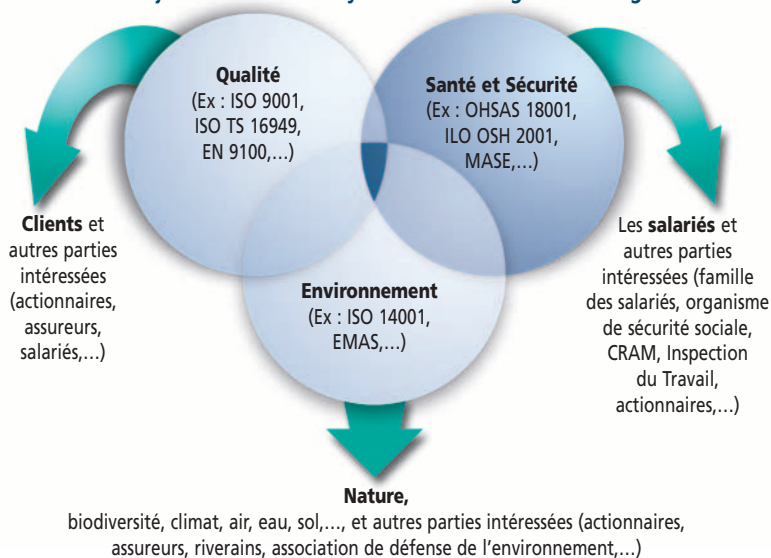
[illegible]

**Qualité**
(Ex : ISO 9001, ISO TS 16949, EN 9100,…)

**Santé et Sécurité**
(Ex : OHSAS 18001, ILO OSH 2001, MASE,…)

**Clients** et autres parties intéressées (actionnaires, assureurs, salariés,…)

**Environnement**
(Ex : ISO 14001, EMAS,…)

Les **salariés** et autres parties intéressées (famille des salariés, organisme de sécurité sociale, CRAM, Inspection du Travail, actionnaires,…)

**Nature,**
biodiversité, climat, air, eau, sol,…, et autres parties intéressées (actionnaires, assureurs, riverains, association de défense de l'environnement,…)